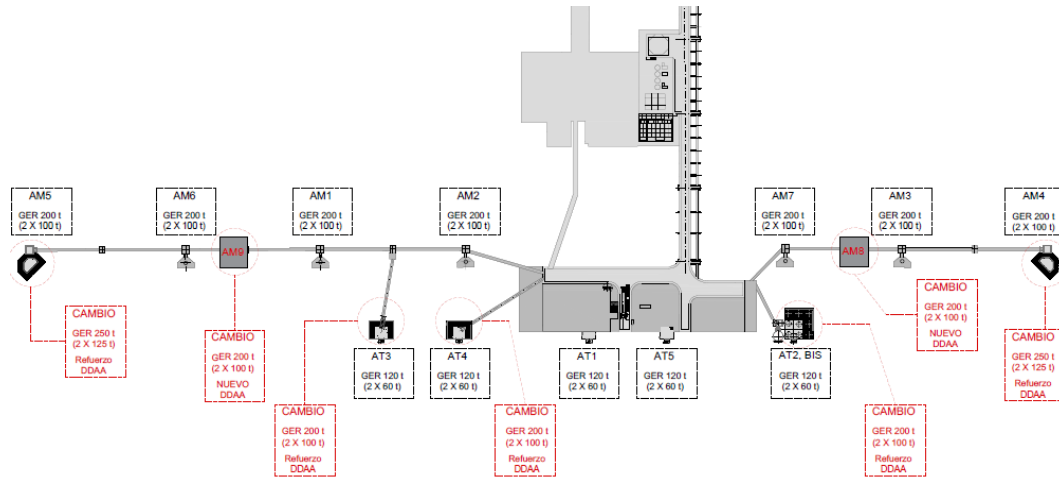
AM5
GER 200 t
(2 X 100 t)

AM6
GER 200 t
(2 X 100 t)

AM9

AM1
GER 200 t
(2 X 100 t)

AM2
GER 200 t
(2 X 100 t)

AM7
GER 200 t
(2 X 100 t)

AM8

AM3
GER 200 t
(2 X 100 t)

AM4
GER 200 t
(2 X 100 t)

CAMBIO
GER 250 t
(2 X 125 t)
Refuerzo
DDAA

CAMBIO
GER 200 t
(2 X 100 t)
NUEVO
DDAA

AT3
GER 120 t
(2 X 60 t)

AT4
GER 120 t
(2 X 60 t)

AT1
GER 120 t
(2 X 60 t)

AT5
GER 120 t
(2 X 60 t)

AT2, BIS
GER 120 t
(2 X 60 t)

CAMBIO
GER 200 t
(2 X 100 t)
NUEVO
DDAA

CAMBIO
GER 250 t
(2 X 125 t)
Refuerzo
DDAA

CAMBIO
GER 200 t
(2 X 100 t)
Refuerzo
DDAA

CAMBIO
GER 200 t
(2 X 100 t)
Refuerzo
DDAA

CAMBIO
GER 200 t
(2 X 100 t)
Refuerzo
DDAA